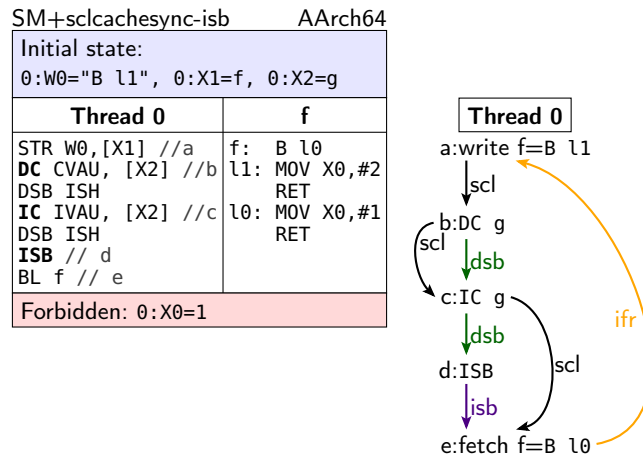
SM+sclcachesync-isb AArch64

Initial state:
0:W0="B l1", 0:X1=f, 0:X2=g

| Thread 0 | f |
|---|---|
| STR W0,[X1] //a<br>**DC** CVAU, [X2] //b<br>DSB ISH<br>**IC** IVAU, [X2] //c<br>DSB ISH<br>**ISB** // d<br>BL f // e | f: B l0<br>l1: MOV X0,#2<br>RET<br>l0: MOV X0,#1<br>RET |

Forbidden: 0:X0=1

Thread 0
a:write f=B l1
scl
b:DC g
scl
dsb
c:IC g
dsb
scl
d:ISB
isb
e:fetch f=B l0
ifr